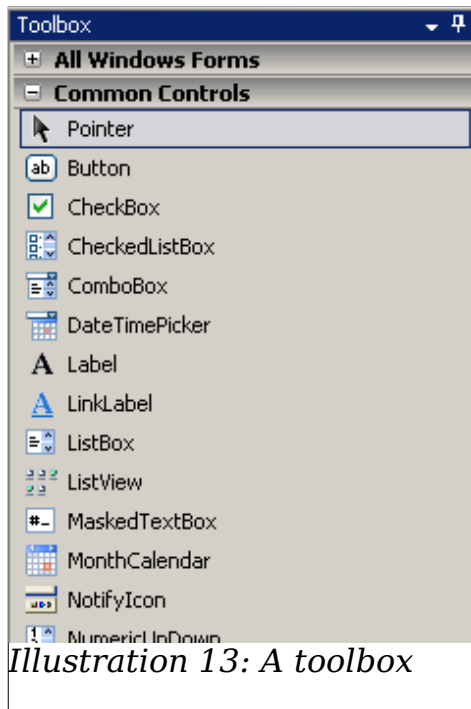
Toolbox

All Windows Forms

Common Controls

Pointer

ab Button

CheckBox

CheckedListBox

ComboBox

DateTimePicker

A Label

A LinkLabel

ListBox

ListView

#_ MaskedTextBox

MonthCalendar

NotifyIcon

NumericUpDown

Illustration 13: A toolbox